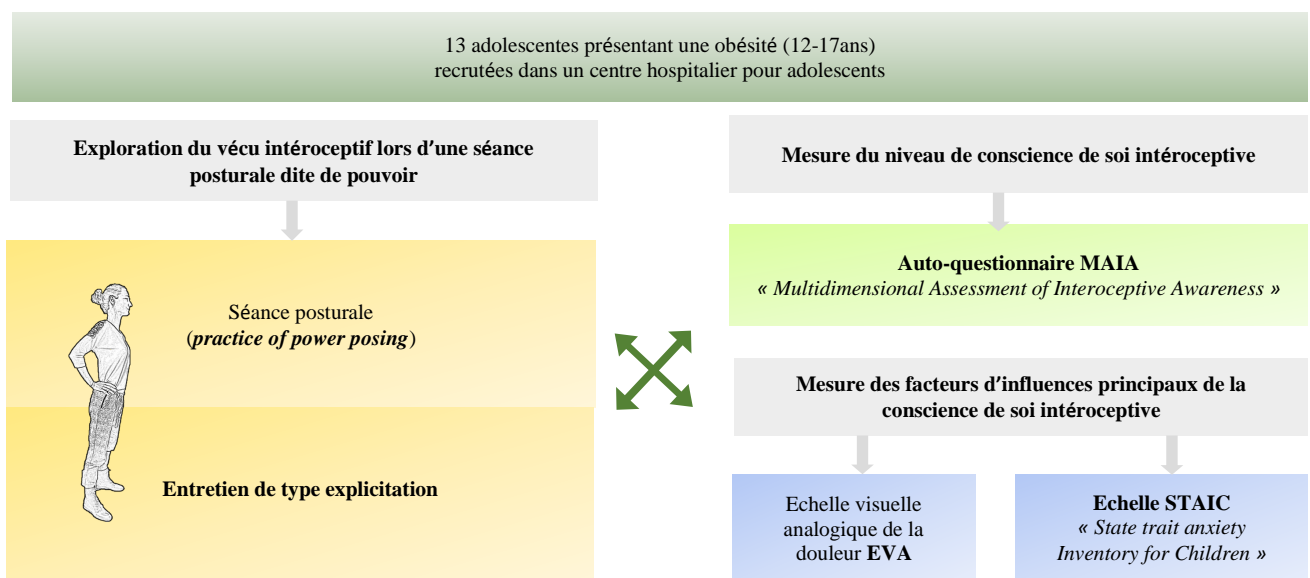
13 adolescentes présentant une obésité (12-17ans)
recrutées dans un centre hospitalier pour adolescents

**Exploration du vécu intéroceptif lors d'une séance posturale dite de pouvoir**

Séance posturale
(***practice of power posing***)

**Entretien de type explicitation**

**Mesure du niveau de conscience de soi intéroceptive**

**Auto-questionnaire MAIA**
*« Multidimensional Assessment of Interoceptive Awareness »*

**Mesure des facteurs d'influences principaux de la conscience de soi intéroceptive**

Echelle visuelle analogique de la douleur **EVA**

**Echelle STAIC**
*« State trait anxiety Inventory for Children »*